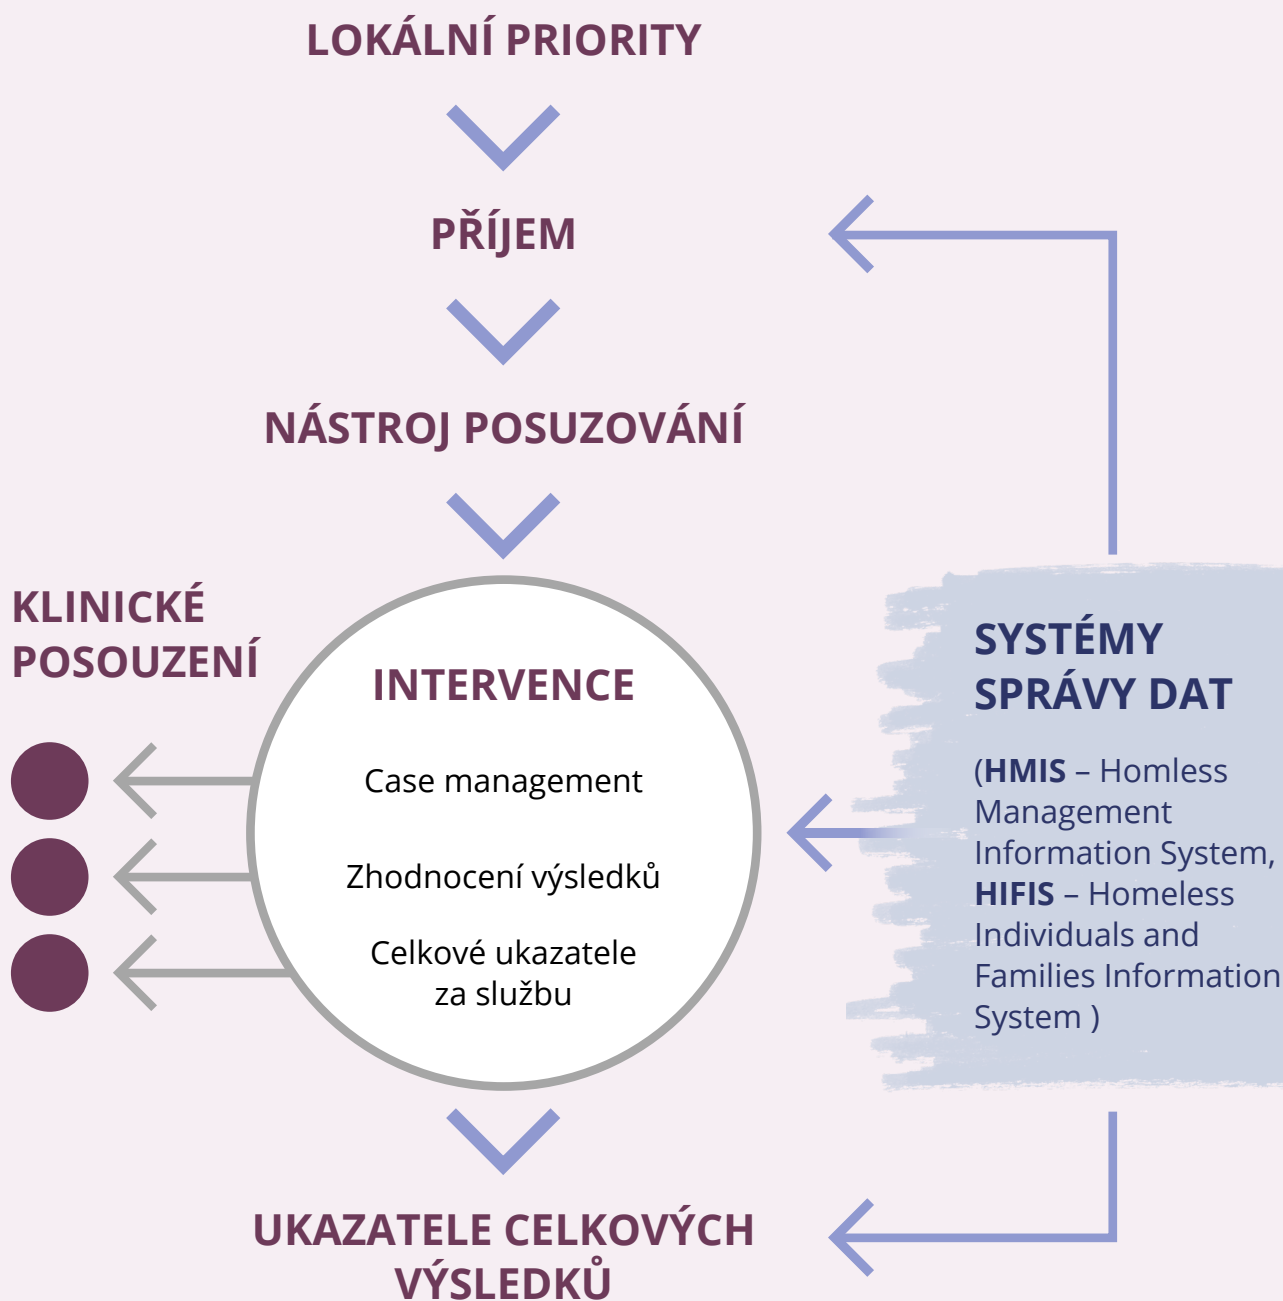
LOKÁLNÍ PRIORITY

PŘÍJEM

NÁSTROJ POSUZOVÁNÍ

KLINICKÉ POSOUZENÍ

INTERVENCE

Case management

Zhodnocení výsledků

Celkové ukazatele za službu

SYSTÉMY SPRÁVY DAT

(**HMIS** – Homless Management Information System, **HIFIS** – Homeless Individuals and Families Information System )

UKAZATELE CELKOVÝCH VÝSLEDKŮ